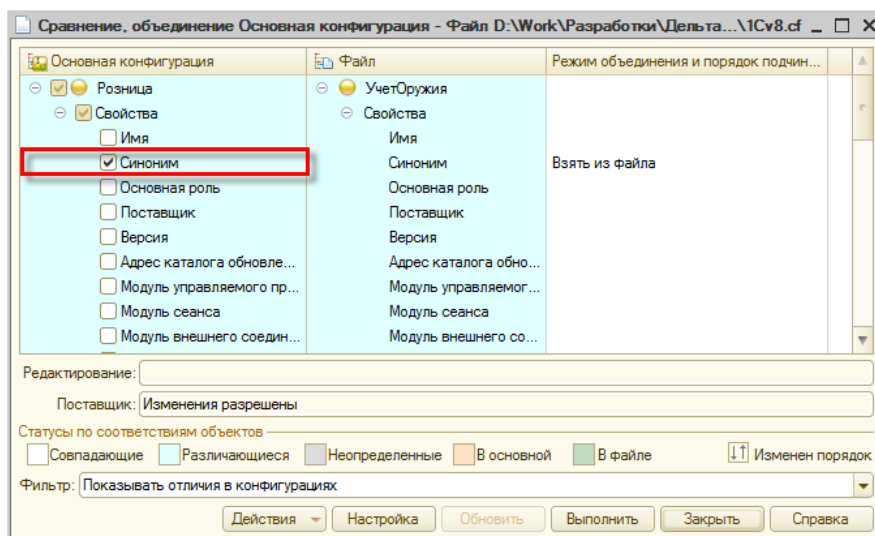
Сравнение, объединение Основная конфигурация - Файл D:\Work\Разработки\Дельта...\1Cv8.cf _ □ X

| Основная конфигурация | Файл | Режим объединения и порядок подчин... |
|---|---|---|
| Розница | УчетОружия | |
| Свойства | Свойства | |
| Имя | Имя | |
| Синоним | Синоним | Взять из файла |
| Основная роль | Основная роль | |
| Поставщик | Поставщик | |
| Версия | Версия | |
| Адрес каталога обновле... | Адрес каталога обно... | |
| Модуль управляемого пр... | Модуль управляемог... | |
| Модуль сеанса | Модуль сеанса | |
| Модуль внешнего соедин... | Модуль внешнего со... | |

Редактирование:

Поставщик: Изменения разрешены

Статусы по соответствиям объектов

Совпадающие Различающиеся Неопределенные В основной В файле Изменен порядок

Фильтр: Показывать отличия в конфигурациях

Действия Настройка Обновить Выполнить Закрыть Справка